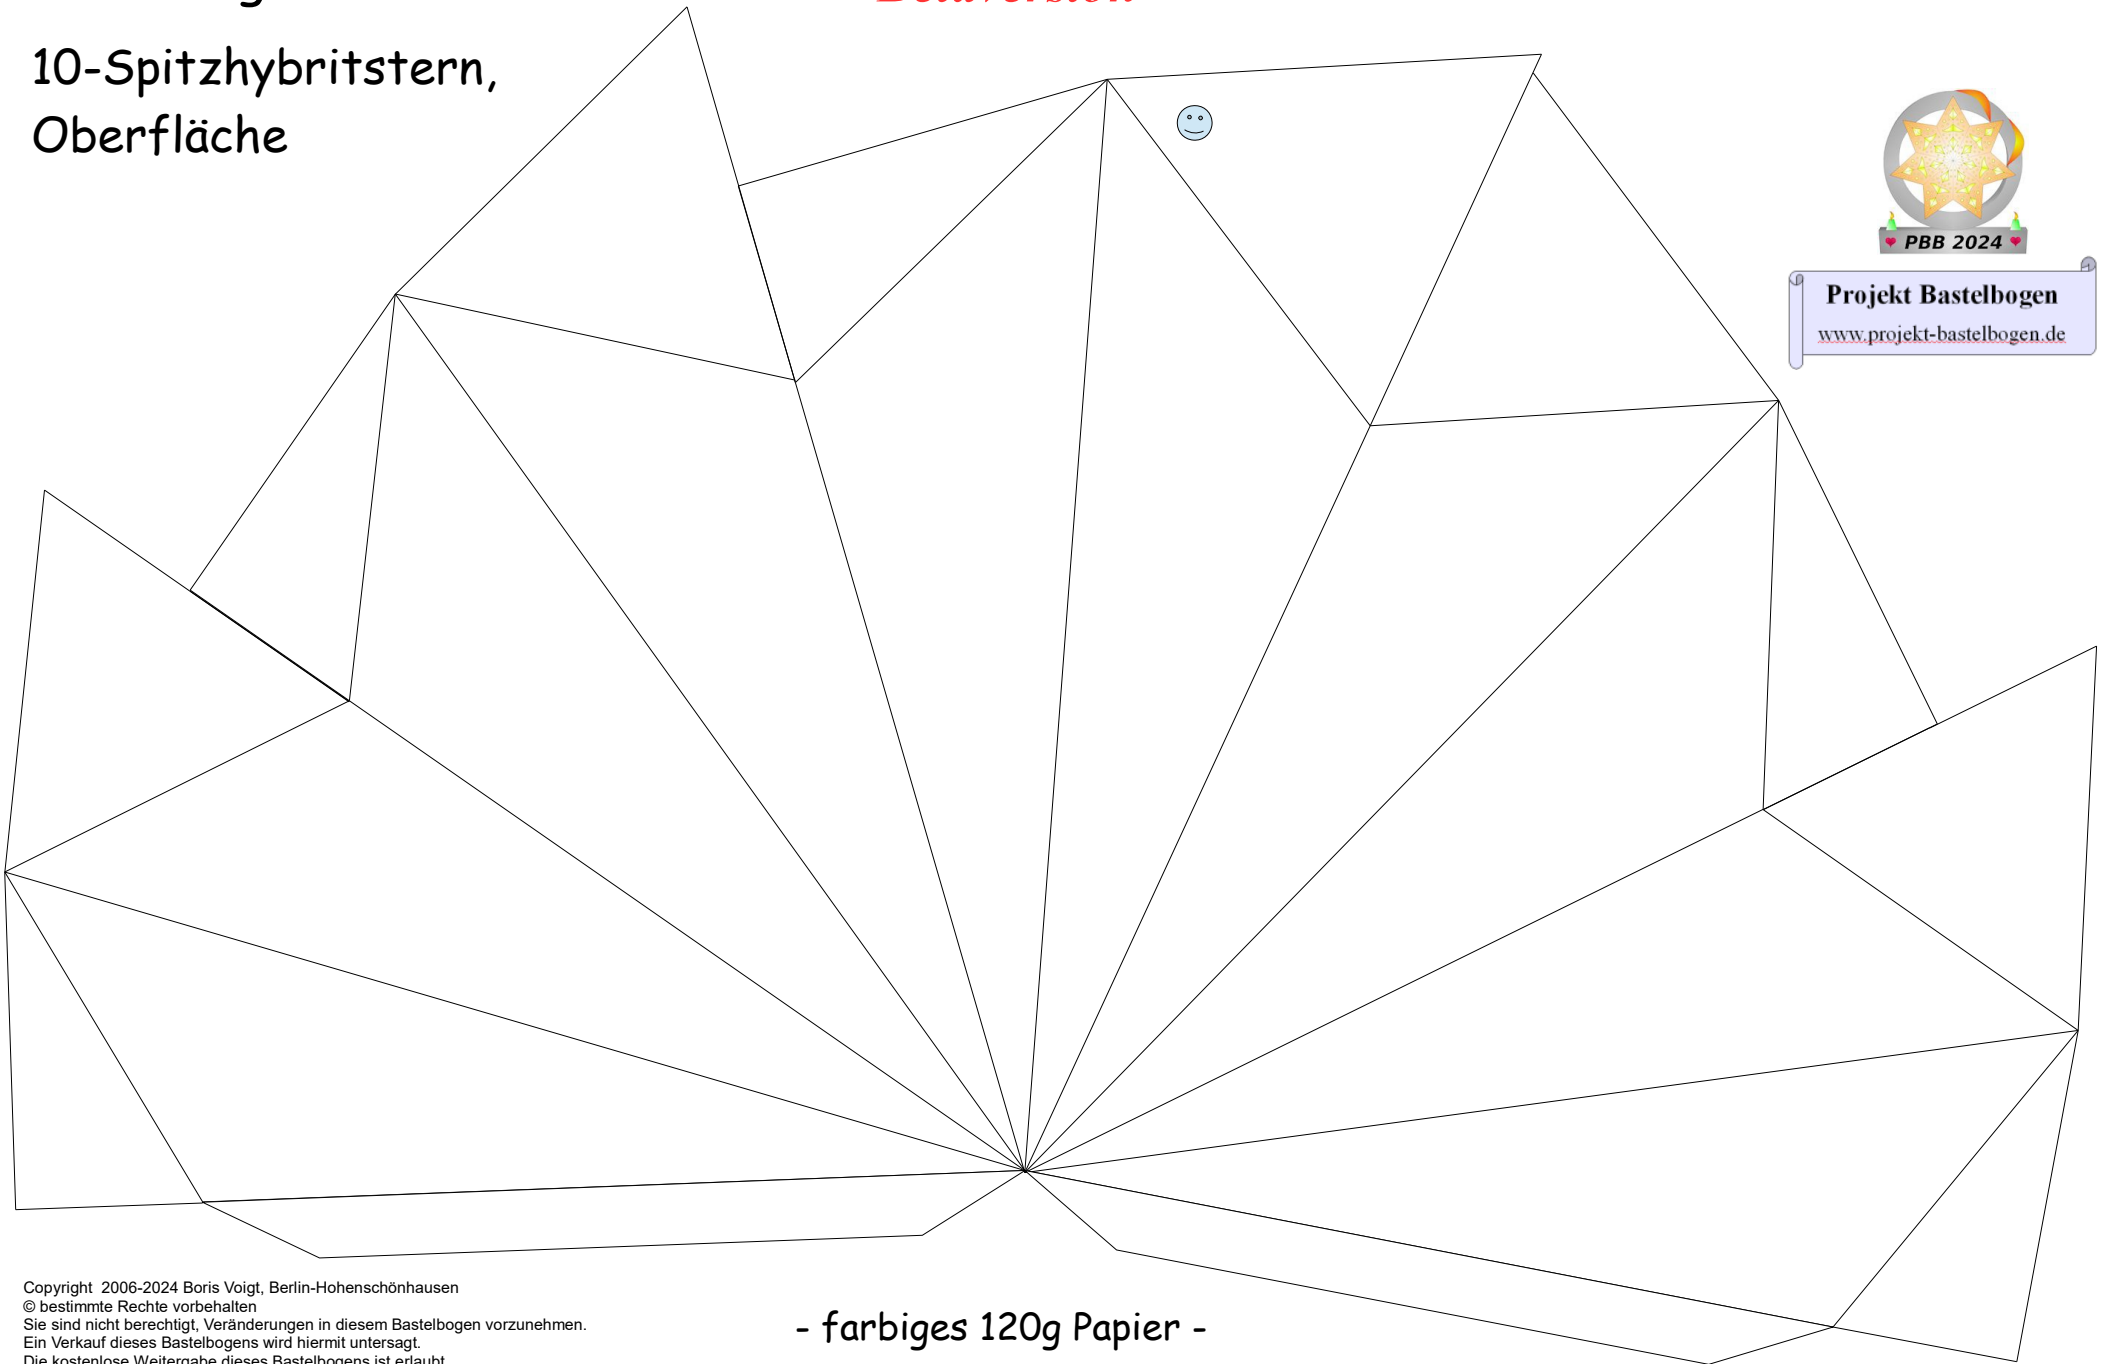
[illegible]

10-Spitzhybritstern, Oberfläche

PBB 2024

Projekt Bastelbogen
www.projekt-bastelbogen.de

Copyright 2006-2024 Boris Voigt, Berlin-Hohenschönhausen
© bestimmte Rechte vorbehalten
Sie sind nicht berechtigt, Veränderungen in diesem Bastelbogen vorzunehmen.
Ein Verkauf dieses Bastelbogens wird hiermit untersagt.
Die kostenlose Weitergabe dieses Bastelbogens ist erlaubt.

- farbiges 120g Papier -